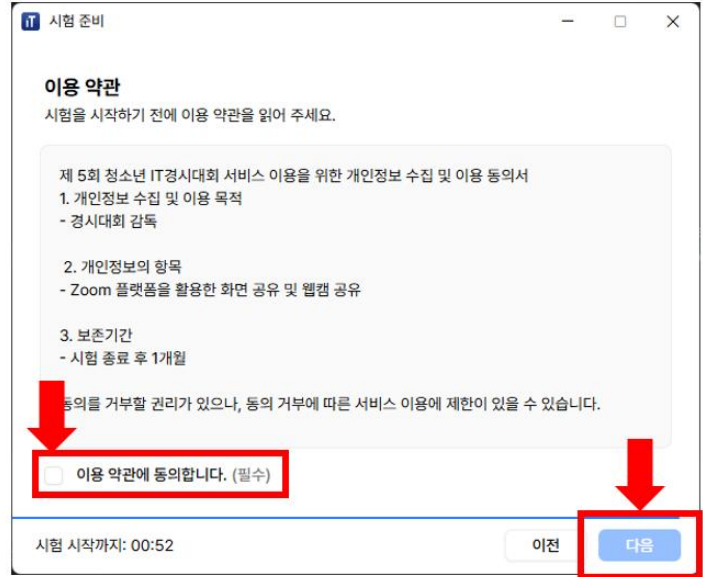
iT 시험 준비

이용 약관

시험을 시작하기 전에 이용 약관을 읽어 주세요.

제 5회 청소년 IT경시대회 서비스 이용을 위한 개인정보 수집 및 이용 동의서
1. 개인정보 수집 및 이용 목적
- 경시대회 감독

2. 개인정보의 항목
- Zoom 플랫폼을 활용한 화면 공유 및 웹캠 공유

3. 보존기간
- 시험 종료 후 1개월

동의를 거부할 권리가 있으나, 동의 거부에 따른 서비스 이용에 제한이 있을 수 있습니다.

이용 약관에 동의합니다. (필수)

시험 시작까지: 00:52

이전

다음